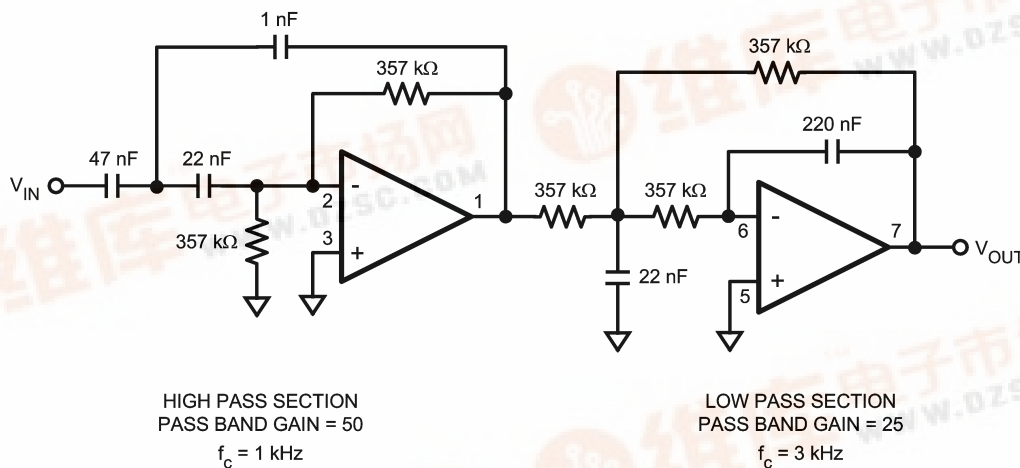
1 nF

357 kΩ

357 kΩ

220 nF

$V_{IN}$

47 nF

22 nF

2

-

3

+

357 kΩ

1

357 kΩ

357 kΩ

22 nF

6

-

5

+

7

$V_{OUT}$

维库电子市场网
www.dzsc.com

HIGH PASS SECTION
PASS BAND GAIN = 50
$f_c$ = 1 kHz

LOW PASS SECTION
PASS BAND GAIN = 25
$f_c$ = 3 kHz